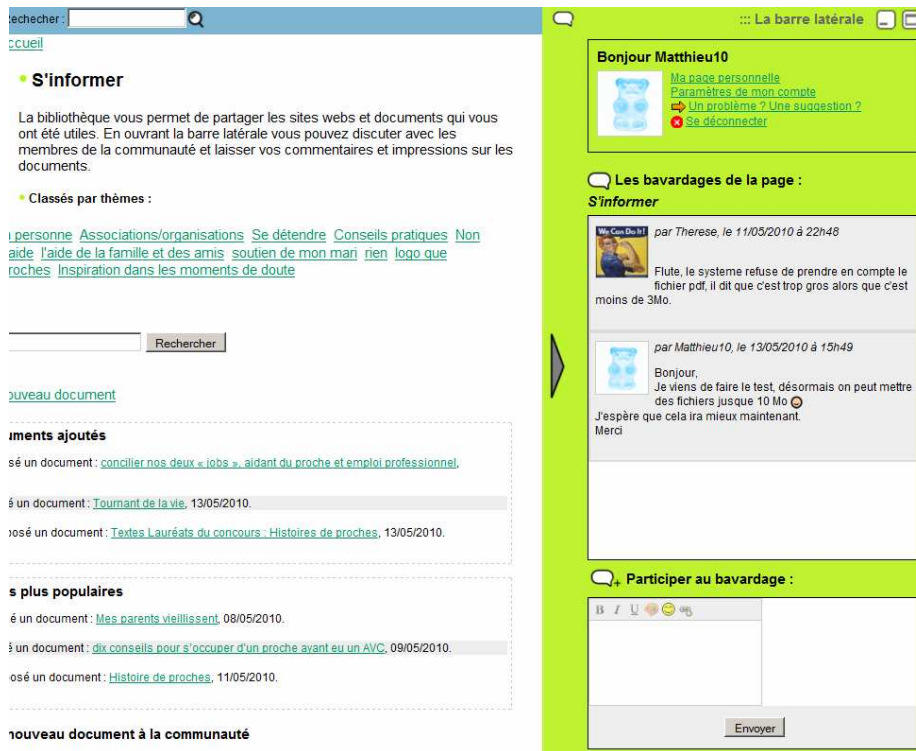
Rechercher :

ccueil

S'informer

La bibliothèque vous permet de partager les sites webs et documents qui vous ont été utiles. En ouvrant la barre latérale vous pouvez discuter avec les membres de la communauté et laisser vos commentaires et impressions sur les documents.

Classés par thèmes :

personne Associations/organisations Se détendre Conseils pratiques Non aide l'aide de la famille et des amis soutien de mon mari rien logo que roches Inspiration dans les moments de doute

Rechercher

ouveau document

uments ajoutés

sé un document : concilier nos deux « jobs », aidant du proche et emploi professionnel,

é un document : Tournant de la vie, 13/05/2010.

osé un document : Textes Lauréats du concours : Histoires de proches, 13/05/2010.

s plus populaires

é un document : Mes parents vieillissent, 08/05/2010.

é un document : dix conseils pour s'occuper d'un proche ayant eu un AVC, 09/05/2010.

osé un document : Histoire de proches, 11/05/2010.

nouveau document à la communauté

::: La barre latérale

Bonjour Matthieu10

Ma page personnelle
Paramètres de mon compte
Un problème ? Une suggestion ?
Se déconnecter

Les bavardages de la page :
S'informer

We Can Do It!

par Therese, le 11/05/2010 à 22h48

Flute, le systeme refuse de prendre en compte le fichier pdf, il dit que c'est trop gros alors que c'est moins de 3Mo.

par Matthieu10, le 13/05/2010 à 15h49

Bonjour,
Je viens de faire le test, désormais on peut mettre des fichiers jusque 10 Mo
J'espère que cela ira mieux maintenant.
Merci

Participer au bavardage :

B I U

Envoyer